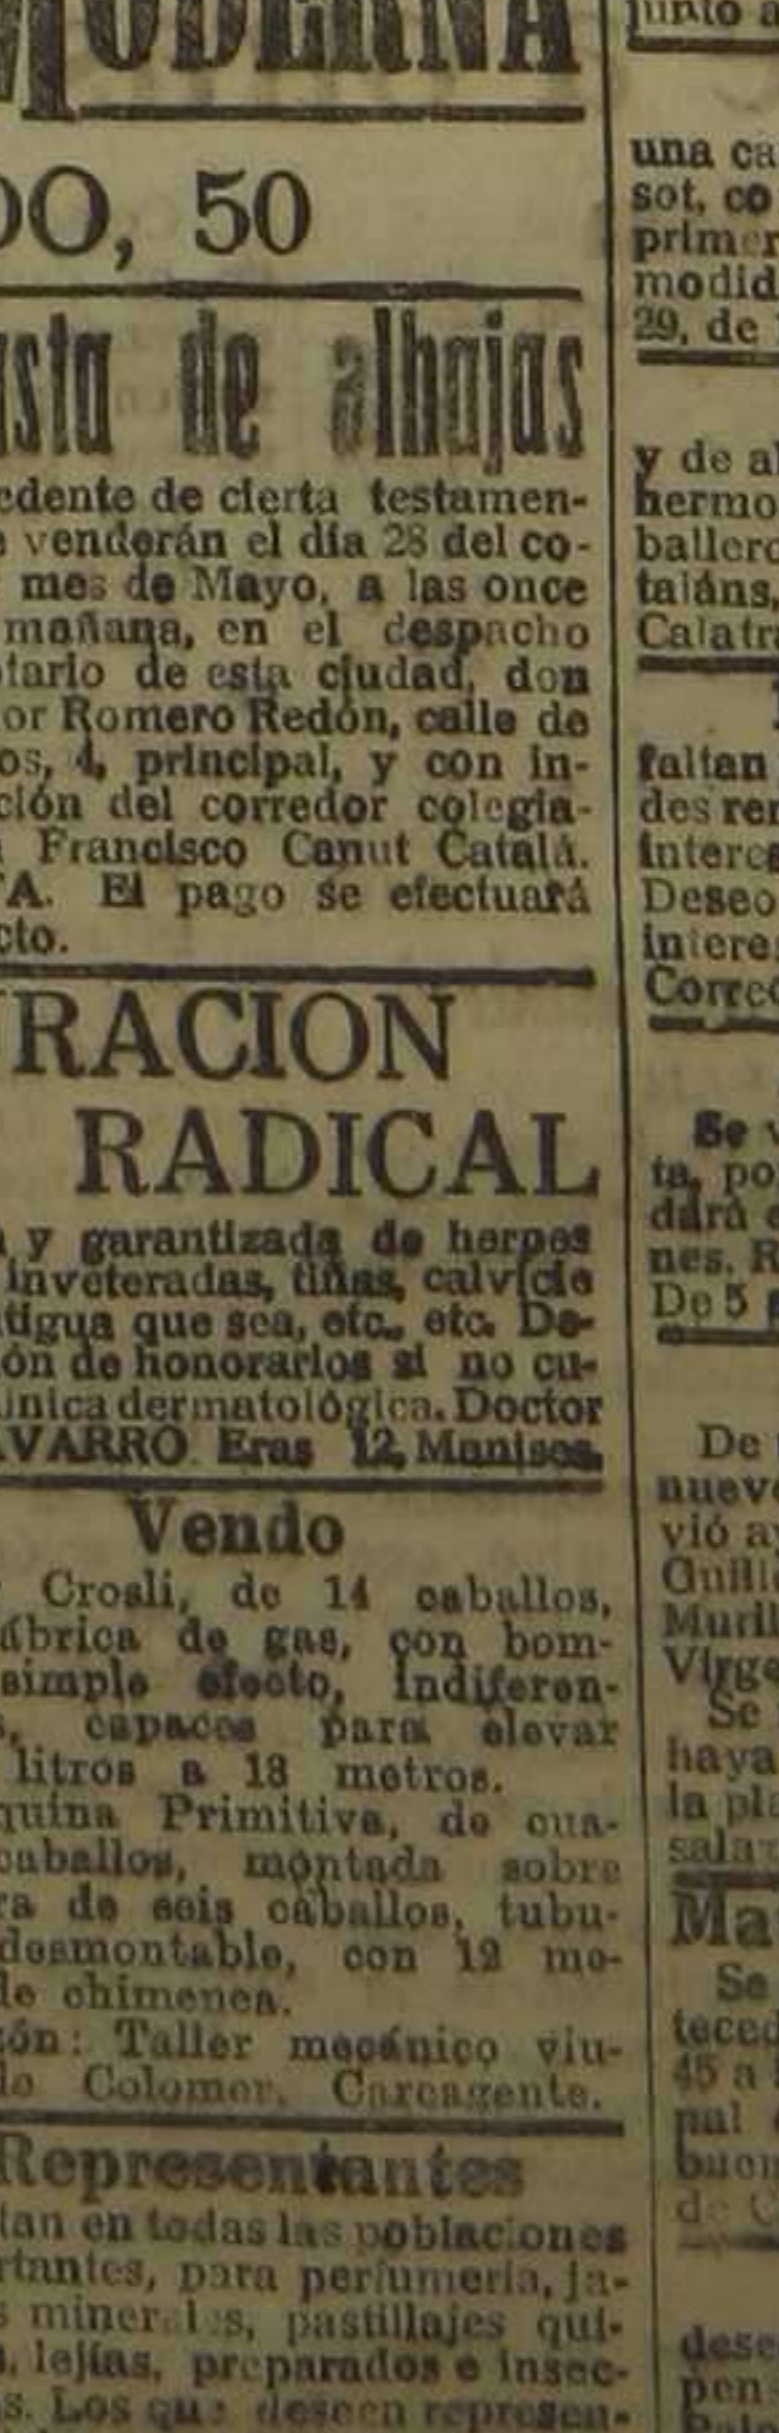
MODERNA

DO, 50

asta de alhajas

cedente de cierta testamen- venderán el día 28 del co- mes de Mayo, a las once mañana, en el despacho tario de esta ciudad, don or Romero Redón, calle de os, 4, principal, y con in- ción del corredor colegia- Francisco Canut Catalá. TA. El pago se efectuará cto.

RACION RADICAL

y garantizada de herpes inveteradas, tiñas, calvicie tigua que sea, etc., etc. De- ón de honorarios si no cu- línica dermatológica. Doctor VARRO. Eras 12, Manises.

Vendo

Crosli, de 14 caballos, ábrica de gas, con bom- simple efecto, indiferen- s, capaces para elevar litros a 18 metros. quina Primitiva, de cua- caballos, montada sobre ra de seis caballos, tubu- desmontable, con 12 me- le chimenea. ón: Taller mecánico viu- lo Colomer, Carcagente.

Representantes

ian en todas las poblaciones rtantes, para perfumería, ja- s minerales, pastillajes qui- s, lejías, preparados e insec- s. Los que deseen represen-

junto a

una ca sot, co primer modid 29, de

y de al hermo ballero taláns, Calatra

faltan des ren interes Deseo interes Correo

Se v ta, po dará e nes. R De 5

De nueve vió ay Guille Muril Virge Se haya la pla sala

Ma Se teced 45 a pal buen de C

dese pen